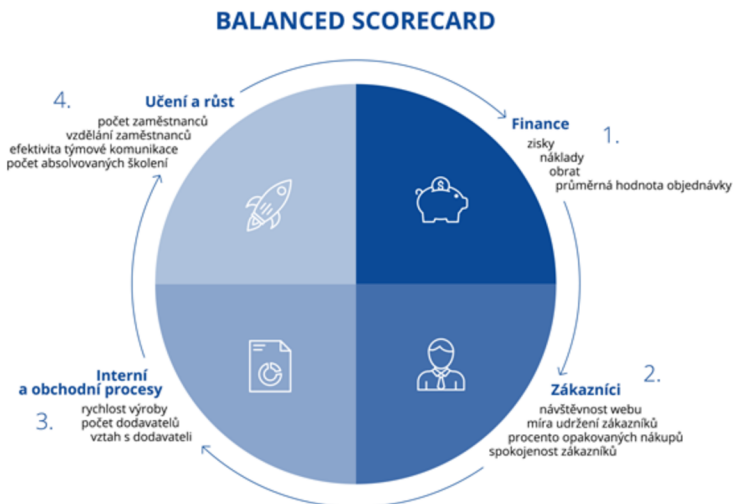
BALANCED SCORECARD

4.
Učení a růst
počet zaměstnanců
vzdělání zaměstnanců
efektivita týmové komunikace
počet absolvovaných školení

Finance
1.
zisky
náklady
obrat
průměrná hodnota objednávky

Interní
a obchodní procesy
3.
rychlost výroby
počet dodavatelů
vztah s dodavateli

Zákazníci
2.
návštěvnost webu
míra udržení zákazníků
procento opakovaných nákupů
spokojenost zákazníků